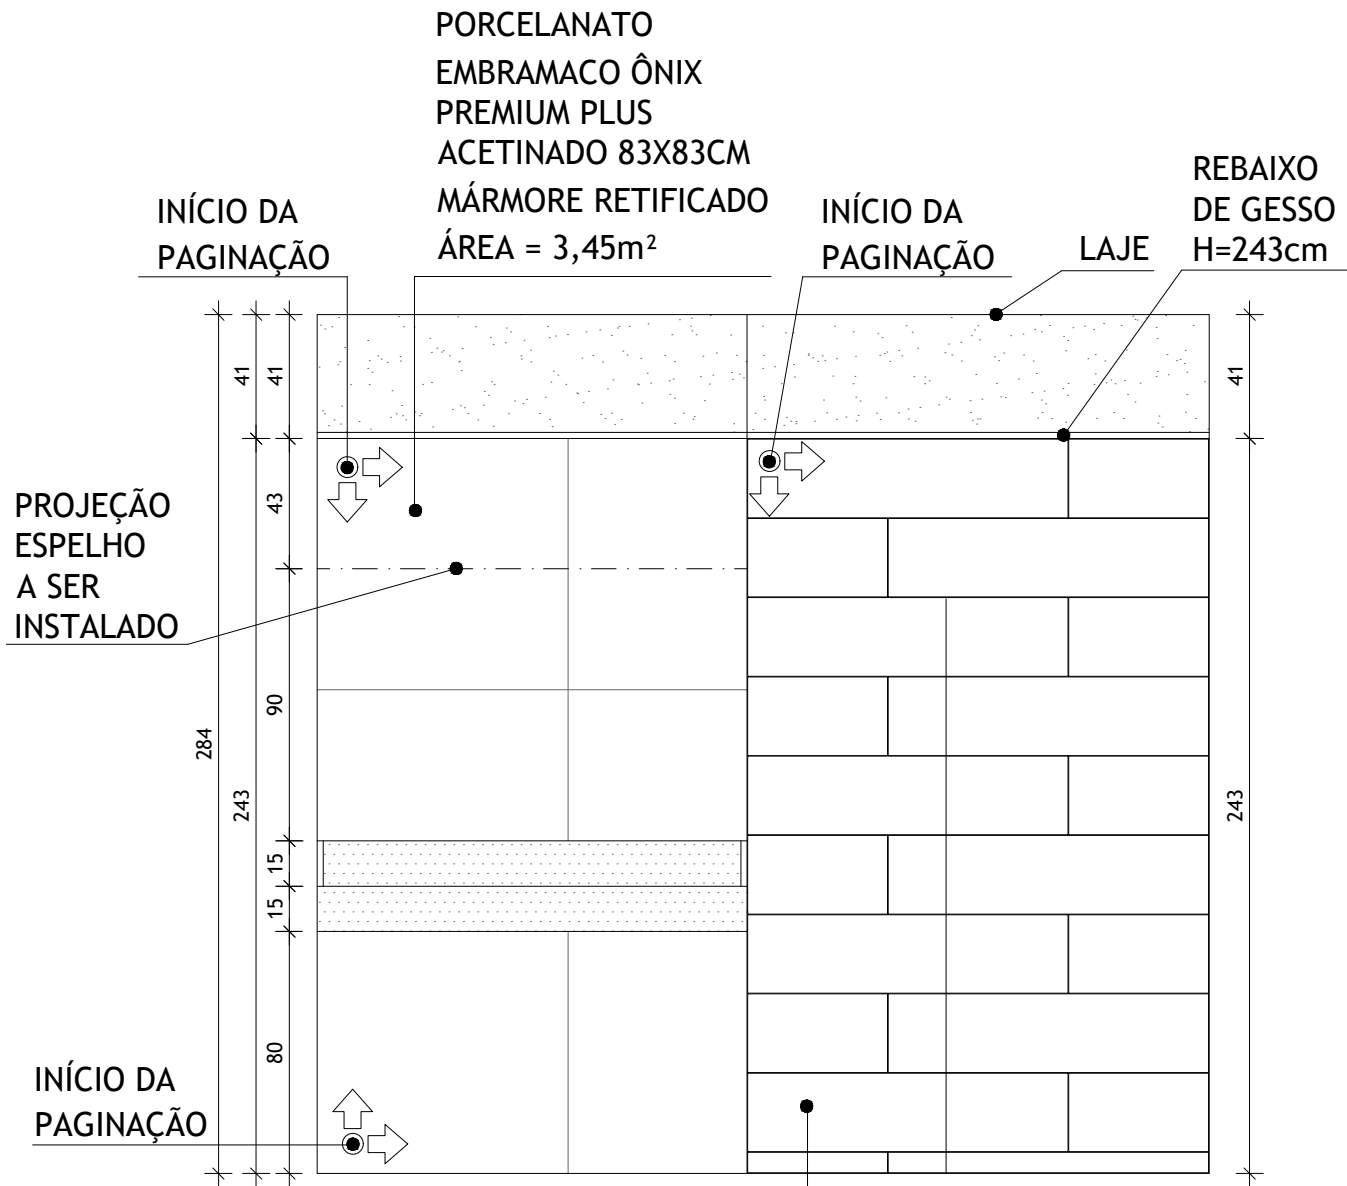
PORCELANATO
EMBRAMACO ÔNIX
PREMIUM PLUS
ACETINADO 83X83CM
MÁRMORE RETIFICADO
ÁREA = 3,45m²

INÍCIO DA
PAGINAÇÃO

INÍCIO DA
PAGINAÇÃO

LAJE

REBAIXO
DE GESSO
H=243cm

PROJEÇÃO
ESPELHO
A SER
INSTALADO

INÍCIO DA
PAGINAÇÃO

41
41
43
90
15
15
80
284
243
41
243